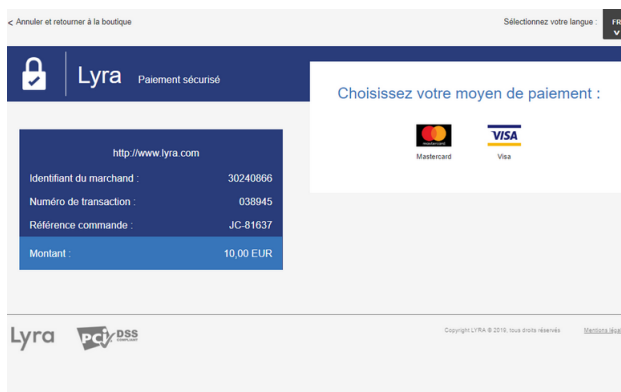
< Annuler et retourner à la boutique

Sélectionnez votre langue : FR

Lyra Paiement sécurisé

Choisissez votre moyen de paiement :

mastercard Mastercard

VISA Visa

http://www.lyra.com

| Identifiant du marchand : | 30240866 |
|---|---|
| Numéro de transaction : | 038945 |
| Référence commande : | JC-81637 |
| Montant : | 10,00 EUR |

Lyra

PCI DSS COMPLIANT

Copyright LYRA © 2016, tous droits réservés

Mentions léga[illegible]